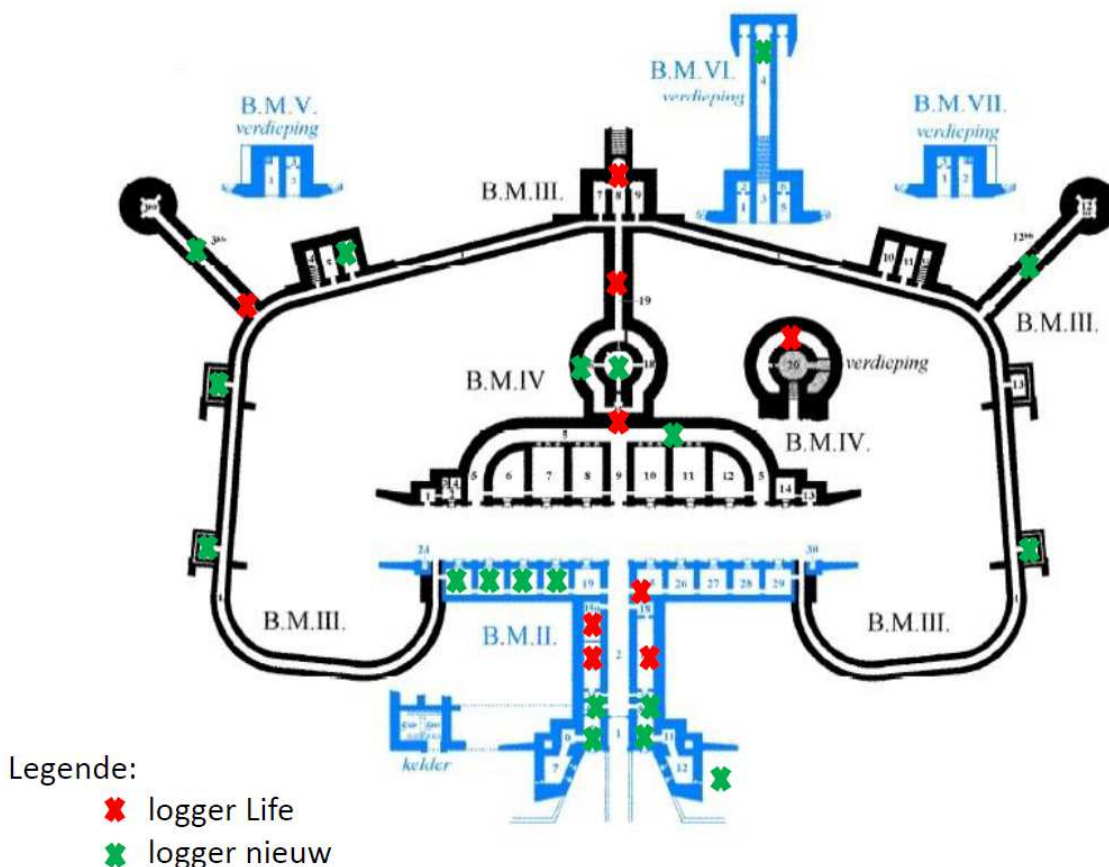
B.M.VI.
verdieping

B.M.V.
verdieping

B.M.VII.
verdieping

B.M.III.

7 8 9

19

B.M.III.

B.M.IV

verdieping

B.M.IV.

6 7 8 9 10 11 12

B.M.III.

B.M.II.

19

26 27 28 29

B.M.III.

kelder

Legende:
logger Life
logger nieuw